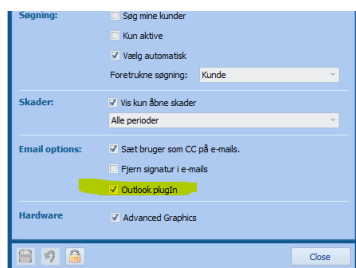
Søgning:
Søg mine kunder
Kun aktive
Vælg automatisk
Foretrukne søgning: Kunde

Skader:
Vis kun åbne skader
Alle perioder

Email options:
Sæt bruger som CC på e-mails.
Fjern signatur i e-mails
Outlook plugIn

Hardware
Advanced Graphics

Close